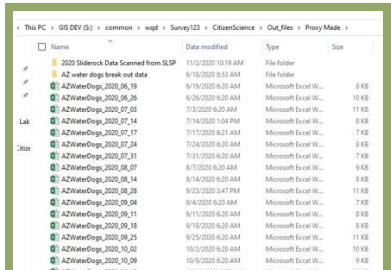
› This PC › GIS DEV (S:) › common › wqd › Survey123 › CitizenScience › Out_files › Proxy Made ›

| Name | Date modified | Type | Size |
|---|---|---|---|
| 2020 Sliderock Data Scanned from SLSP | 11/2/2020 10:19 AM | File folder | |
| AZ water dogs break out data | 6/18/2020 8:53 AM | File folder | |
| AZWaterDogs_2020_06_19 | 6/19/2020 6:20 AM | Microsoft Excel W... | 8 KB |
| AZWaterDogs_2020_06_26 | 6/26/2020 6:20 AM | Microsoft Excel W... | 10 KB |
| AZWaterDogs_2020_07_03 | 7/3/2020 6:20 AM | Microsoft Excel W... | 11 KB |
| AZWaterDogs_2020_07_14 | 7/14/2020 1:04 PM | Microsoft Excel W... | 8 KB |
| AZWaterDogs_2020_07_17 | 7/17/2020 6:21 AM | Microsoft Excel W... | 7 KB |
| AZWaterDogs_2020_07_24 | 7/24/2020 6:20 AM | Microsoft Excel W... | 8 KB |
| AZWaterDogs_2020_07_31 | 7/31/2020 6:20 AM | Microsoft Excel W... | 7 KB |
| AZWaterDogs_2020_08_07 | 8/7/2020 6:20 AM | Microsoft Excel W... | 9 KB |
| AZWaterDogs_2020_08_14 | 8/14/2020 6:20 AM | Microsoft Excel W... | 8 KB |
| AZWaterDogs_2020_08_28 | 9/23/2020 3:47 PM | Microsoft Excel W... | 11 KB |
| AZWaterDogs_2020_09_04 | 9/4/2020 6:20 AM | Microsoft Excel W... | 7 KB |
| AZWaterDogs_2020_09_11 | 9/11/2020 6:20 AM | Microsoft Excel W... | 8 KB |
| AZWaterDogs_2020_09_18 | 9/18/2020 6:20 AM | Microsoft Excel W... | 8 KB |
| AZWaterDogs_2020_09_25 | 9/25/2020 6:20 AM | Microsoft Excel W... | 11 KB |
| AZWaterDogs_2020_10_02 | 10/2/2020 6:20 AM | Microsoft Excel W... | 10 KB |
| AZWaterDogs_2020_10_09 | 10/9/2020 6:20 AM | Microsoft Excel W... | 8 KB |

Lak
Citiz